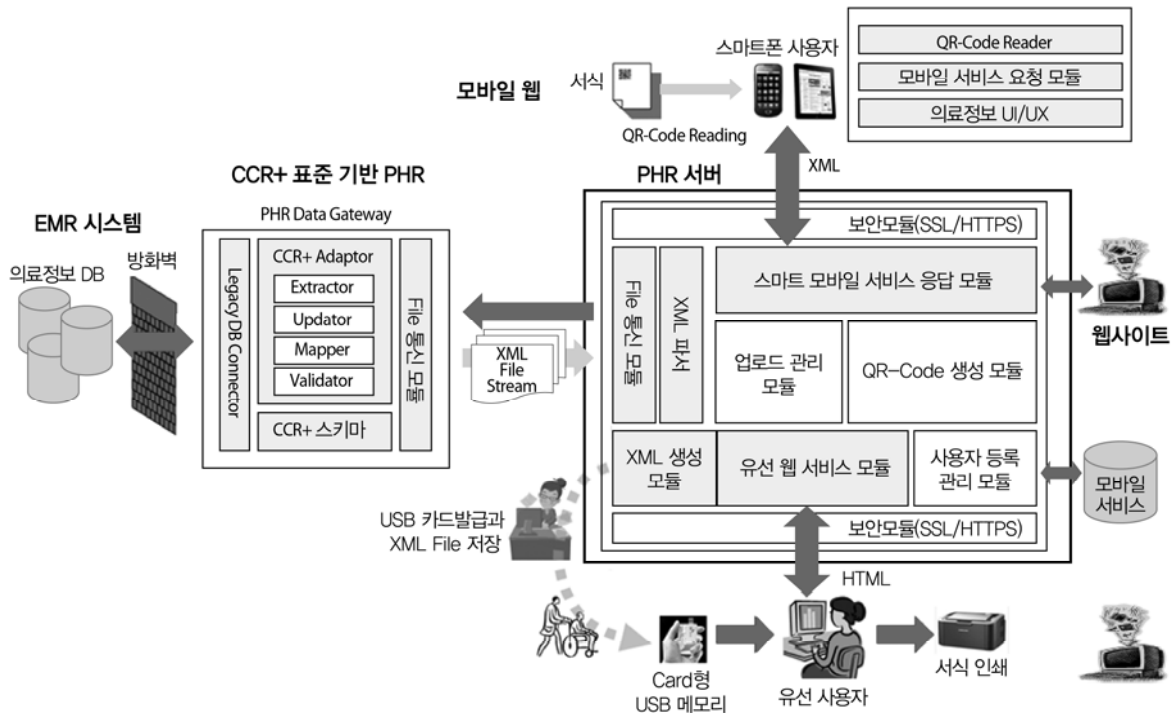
QR-Code Reader
모바일 서비스 요청 모듈
의료정보 UI/UX

스마트폰 사용자
서식
모바일 웹
QR-Code Reading
XML

CCR+ 표준 기반 PHR
PHR 서버
EMR 시스템
PHR Data Gateway
의료정보 DB
방화벽
Legacy DB Connector
CCR+ Adaptor
Extractor
Updator
Mapper
Validator
CCR+ 스키마
File 통신 모듈
XML File Stream

보안모듈(SSL/HTTPS)
File 통신 모듈
XML 파서
스마트 모바일 서비스 응답 모듈
업로드 관리 모듈
QR-Code 생성 모듈
XML 생성 모듈
유선 웹 서비스 모듈
사용자 등록 관리 모듈
보안모듈(SSL/HTTPS)

웹사이트
모바일 서비스

USB 카드발급과 XML File 저장
HTML
Card형 USB 메모리
유선 사용자
서식 인쇄